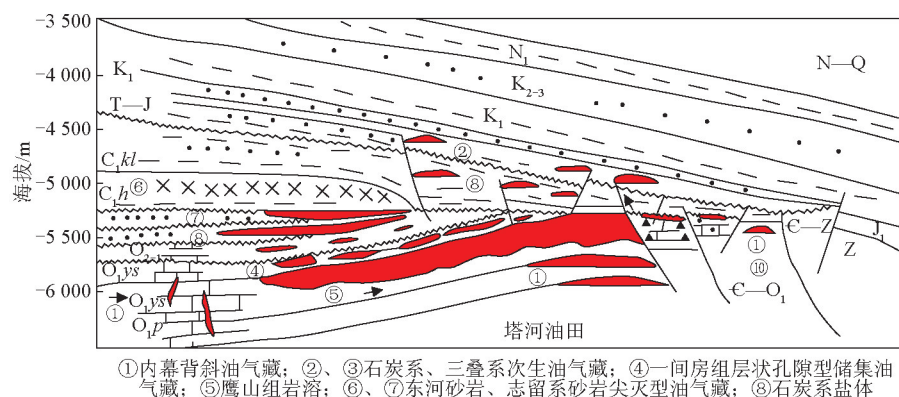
−3 500
−4 000
−4 500
−5 000
−5 500
−6 000
海拔/m

N$_1$
N—Q
K$_1$
K$_{2-3}$
T—J
K$_1$
C$_1kl$
②
C$_1h$ ⑥
⑧
⑦
③
O$_2$
O$_1ys$
④
⑤
①
①
⑩
∈—Z
Z
J$_1$
∈—O$_1$
① O$_1ys$
O$_1p$
塔河油田

①内幕背斜油气藏；②、③石炭系、三叠系次生油气藏；④一间房组层状孔隙型储集油气藏；⑤鹰山组岩溶；⑥、⑦东河砂岩、志留系砂岩尖灭型油气藏；⑧石炭系盐体